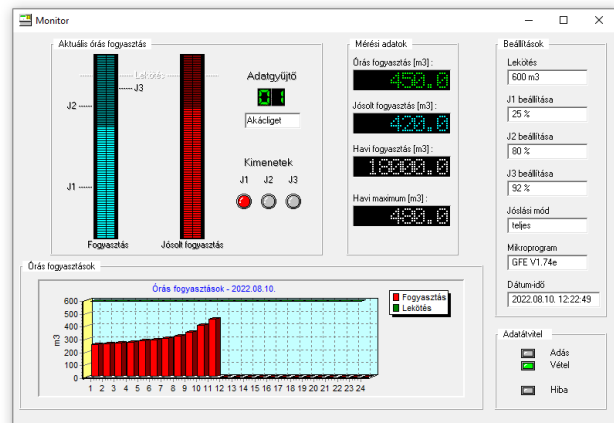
Monitor

Aktuális órás fogyasztás

Lekötés
J3
J2
J1
Fogyasztás
Jósolt fogyasztás

Adatgyűjtő
01
Akácliget

Kimenetek
J1 J2 J3

Mérési adatok
Órás fogyasztás [m3] :
450.0
Jósolt fogyasztás [m3] :
420.0
Havi fogyasztás [m3] :
18000.0
Havi maximum [m3] :
490.0

Beállítások
Lekötés
600 m3
J1 beállítása
25 %
J2 beállítása
80 %
J3 beállítása
92 %
Jóslási mód
teljes
Mikroprogram
GFE V1.74e
Dátum-idő
2022.08.10. 12:22:49

Órás fogyasztások
Órás fogyasztás - 2022.08.10.
600
500
400
300
200
100
0
m3
1 2 3 4 5 6 7 8 9 10 11 12 13 14 15 16 17 18 19 20 21 22 23 24
Fogyasztás
Lekötés

Adatátvitel
Adás
Vétel
Hiba